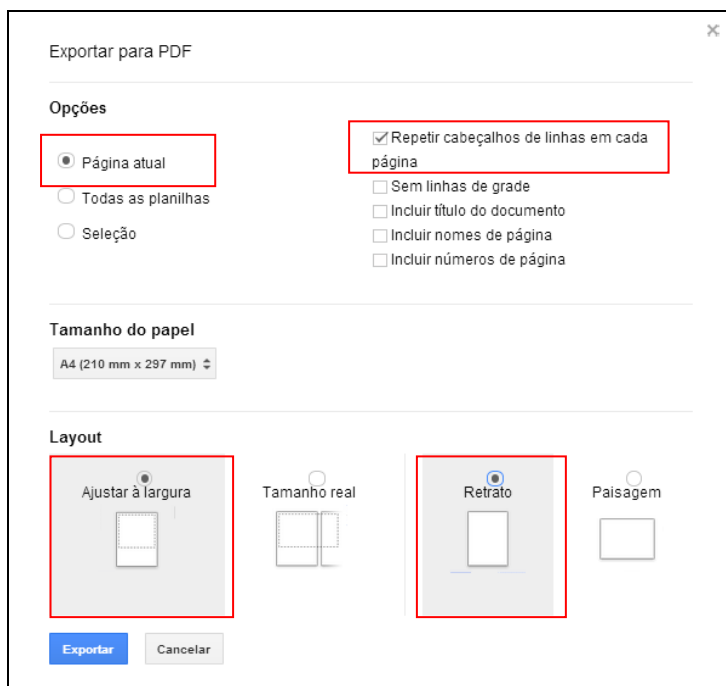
Exportar para PDF

×

Opções

Página atual

Todas as planilhas

Seleção

Repetir cabeçalhos de linhas em cada página

Sem linhas de grade

Incluir título do documento

Incluir nomes de página

Incluir números de página

Tamanho do papel

A4 (210 mm x 297 mm)

Layout

Ajustar à largura

Tamanho real

Retrato

Paisagem

Exportar

Cancelar